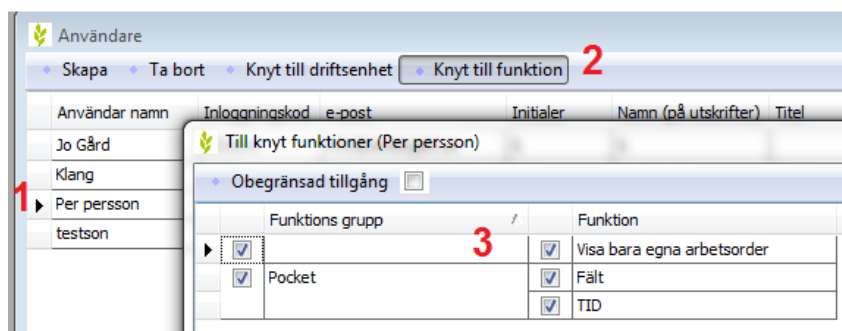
Användare

Skapa   Ta bort   Knyt till driftsenhet   Knyt till funktion   2

| Användar namn | Inloggningskod | e-post | Initialer | Namn (på utskrifter) | Titel |
|---|---|---|---|---|---|
| Jo Gård | | | | | |
| Klang | | | | | |
| Per persson | | | | | |
| testson | | | | | |

1

Till knyt funktioner (Per persson)

Obegränsad tillgång

3

| | Funktions grupp | | Funktion |
|---|---|---|---|
| ☑ | | ☑ | Visa bara egna arbetsorder |
| ☑ | Pocket | ☑ | Fält |
| | | ☑ | TID |